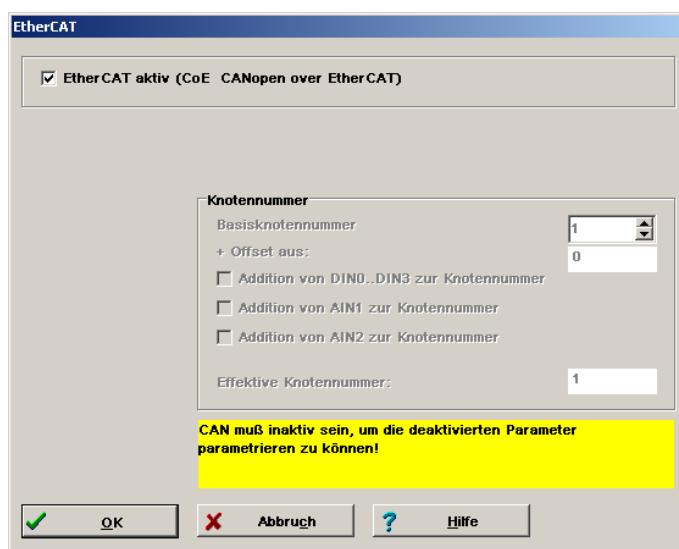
EtherCAT

EtherCAT aktiv (CoE CANopen over EtherCAT)

Knotennummer

Basisknotennummer 1

+ Offset aus: 0

Addition von DIN0..DIN3 zur Knotennummer

Addition von AIN1 zur Knotennummer

Addition von AIN2 zur Knotennummer

Effektive Knotennummer: 1

CAN muß inaktiv sein, um die deaktivierten Parameter parametrieren zu können!

OK

Abbruch

Hilfe